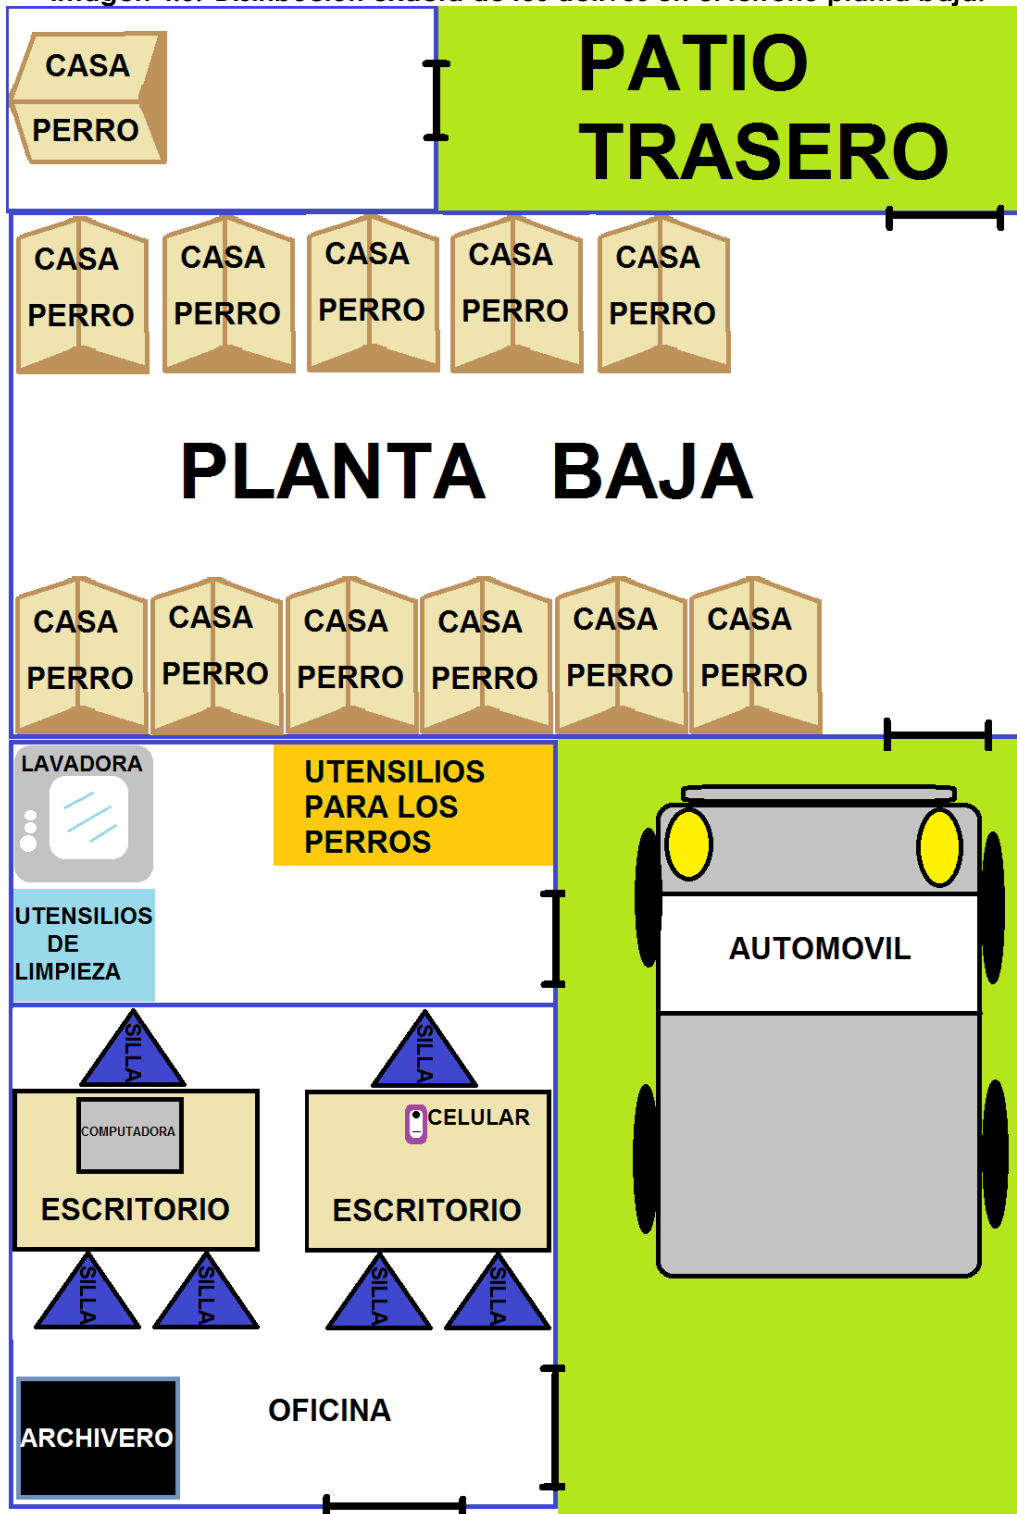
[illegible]

CASA PERRO

PATIO TRASERO

CASA PERRO

CASA PERRO

CASA PERRO

CASA PERRO

CASA PERRO

PLANTA BAJA

CASA PERRO

CASA PERRO

CASA PERRO

CASA PERRO

CASA PERRO

CASA PERRO

LAVADORA

UTENSILIOS PARA LOS PERROS

UTENSILIOS DE LIMPIEZA

AUTOMOVIL

SILLA

SILLA

COMPUTADORA

ESCRITORIO

CELULAR

ESCRITORIO

SILLA

SILLA

SILLA

SILLA

ARCHIVERO

OFICINA